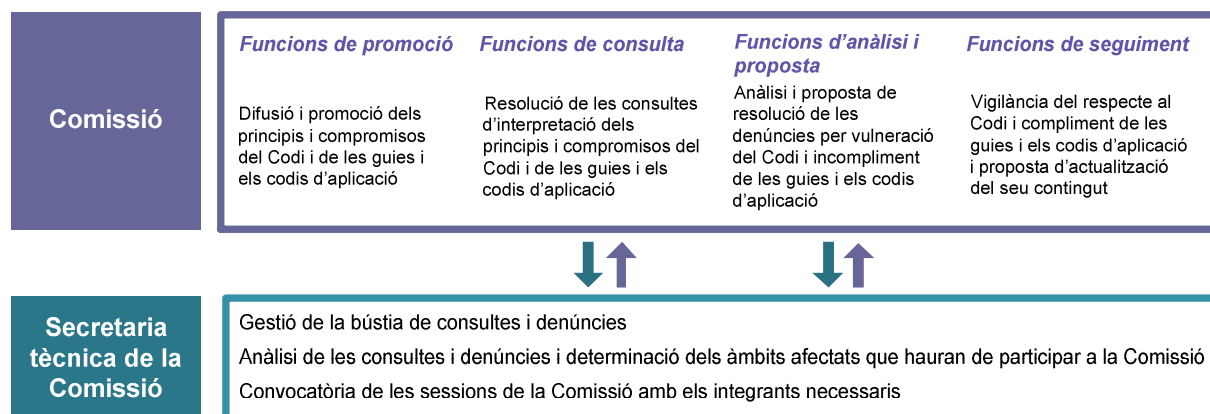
Comissió

Funcions de promoció

Difusió i promoció dels principis i compromisos del Codi i de les guies i els codis d'aplicació

Funcions de consulta

Resolució de les consultes d'interpretació dels principis i compromisos del Codi i de les guies i els codis d'aplicació

Funcions d'anàlisi i proposta

Anàlisi i proposta de resolució de les denúncies per vulneració del Codi i incompliment de les guies i els codis d'aplicació

Funcions de seguiment

Vigilància del respecte al Codi i compliment de les guies i els codis d'aplicació i proposta d'actualització del seu contingut

Secretaria tècnica de la Comissió

Gestió de la bústia de consultes i denúncies

Anàlisi de les consultes i denúncies i determinació dels àmbits afectats que hauran de participar a la Comissió

Convocatòria de les sessions de la Comissió amb els integrants necessaris